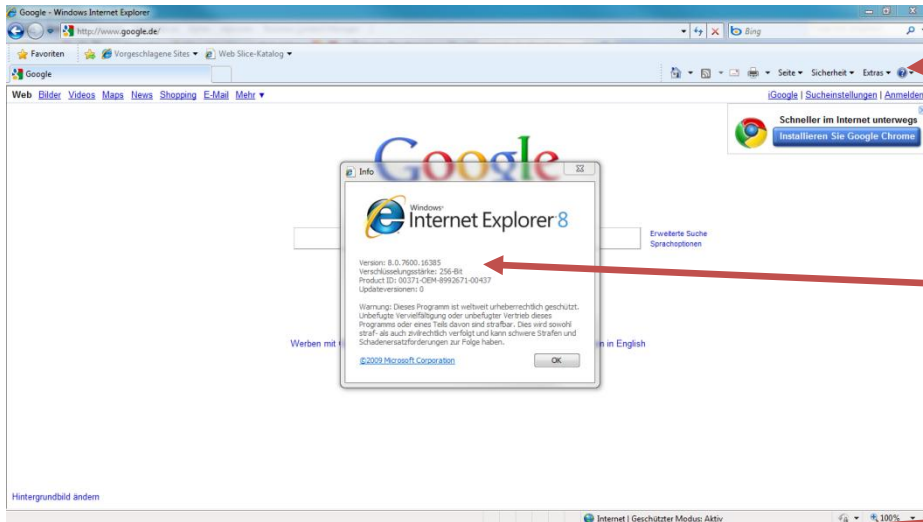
Google - Windows Internet Explorer

http://www.google.de/

Bing

Favoriten

Vorgeschlagene Sites ▾

Web Slice-Katalog ▾

Google

Seite ▾ Sicherheit ▾ Extras ▾

Web Bilder Videos Maps News Shopping E-Mail Mehr ▾

iGoogle | Sucheinstellungen | Anmelden

Schneller im Internet unterwegs

Installieren Sie Google Chrome

Erweiterte Suche
Sprachoptionen

Info

Windows
Internet Explorer 8

Version: 8.0.7600.16385
Verschlüsselungsstärke: 256-Bit
Product ID: 00371-OEM-8992671-00437
Updateversionen: 0

Warnung: Dieses Programm ist weltweit urheberrechtlich geschützt. Unbefugte Vervielfältigung oder unbefugter Vertrieb dieses Programms oder eines Teils davon sind strafbar. Dies wird sowohl straf- als auch zivilrechtlich verfolgt und kann schwere Strafen und Schadenersatzforderungen zur Folge haben.

©2009 Microsoft Corporation

OK

Werben mit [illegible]

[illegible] in English

Hintergrundbild ändern

Internet | Geschützter Modus: Aktiv

100%